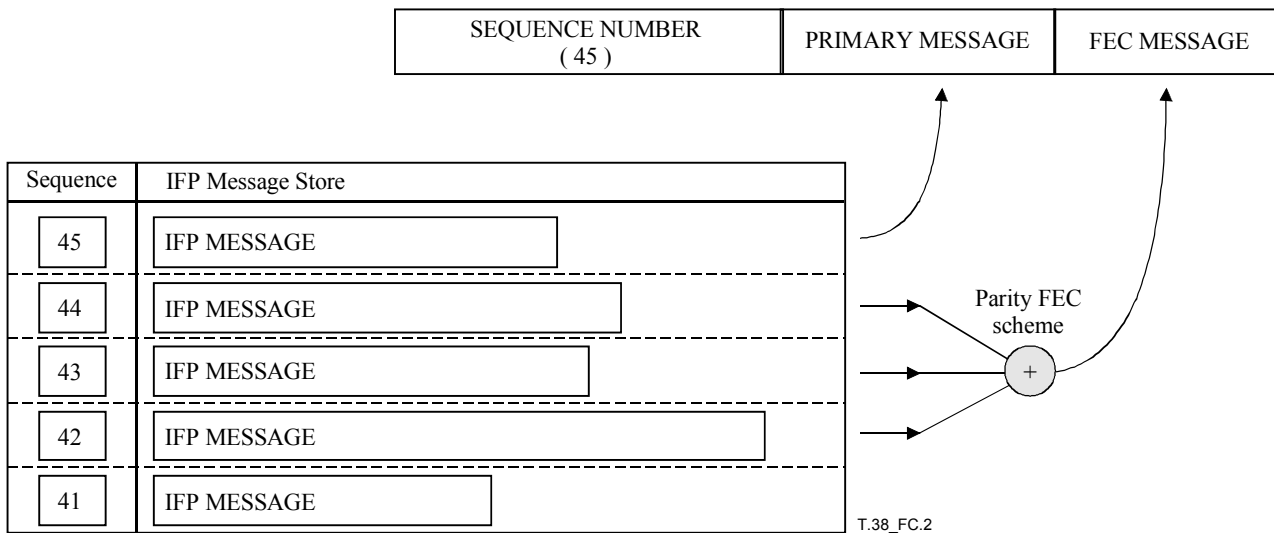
| SEQUENCE NUMBER ( 45 ) | PRIMARY MESSAGE | FEC MESSAGE |
|---|---|---|

| Sequence | IFP Message Store |
|---|---|
| 45 | IFP MESSAGE |
| 44 | IFP MESSAGE |
| 43 | IFP MESSAGE |
| 42 | IFP MESSAGE |
| 41 | IFP MESSAGE |

Parity FEC scheme

+

T.38_FC.2